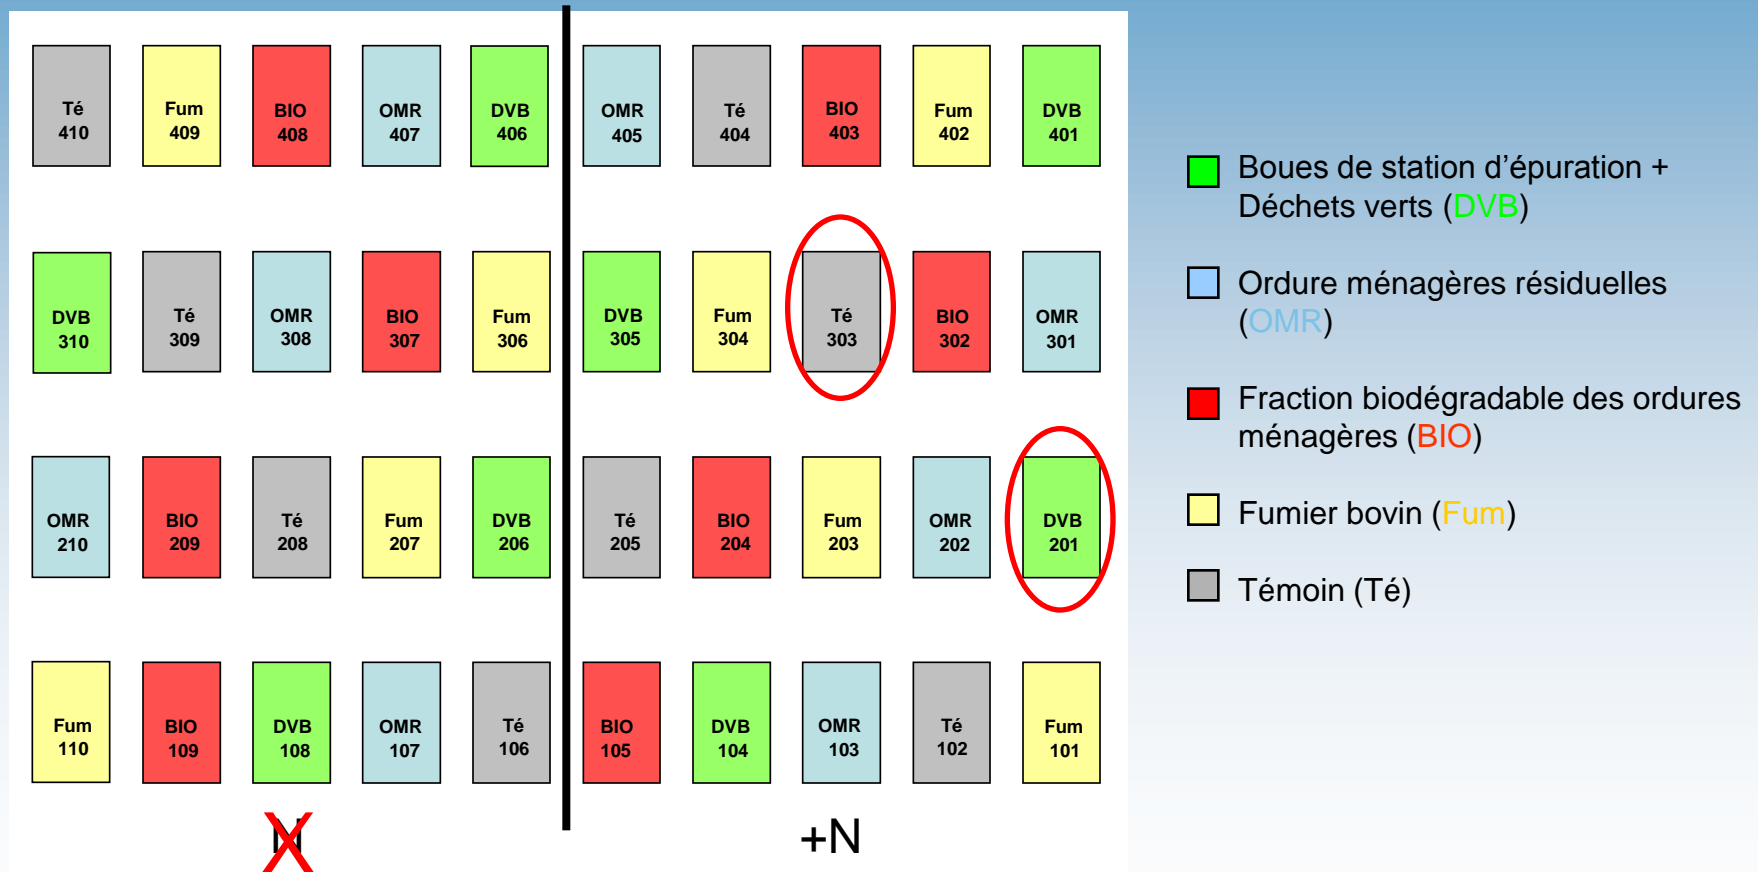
| Té 410 | Fum 409 | BIO 408 | OMR 407 | DVB 406 | OMR 405 | Té 404 | BIO 403 | Fum 402 | DVB 401 |
|---|---|---|---|---|---|---|---|---|---|
| DVB 310 | Té 309 | OMR 308 | BIO 307 | Fum 306 | DVB 305 | Fum 304 | Té 303 | BIO 302 | OMR 301 |
| OMR 210 | BIO 209 | Té 208 | Fum 207 | DVB 206 | Té 205 | BIO 204 | Fum 203 | OMR 202 | DVB 201 |
| Fum 110 | BIO 109 | DVB 108 | OMR 107 | Té 106 | BIO 105 | DVB 104 | OMR 103 | Té 102 | Fum 101 |

N

+N

Boues de station d'épuration + Déchets verts (DVB)

Ordure ménagères résiduelles (OMR)

Fraction biodégradable des ordures ménagères (BIO)

Fumier bovin (Fum)

Témoin (Té)